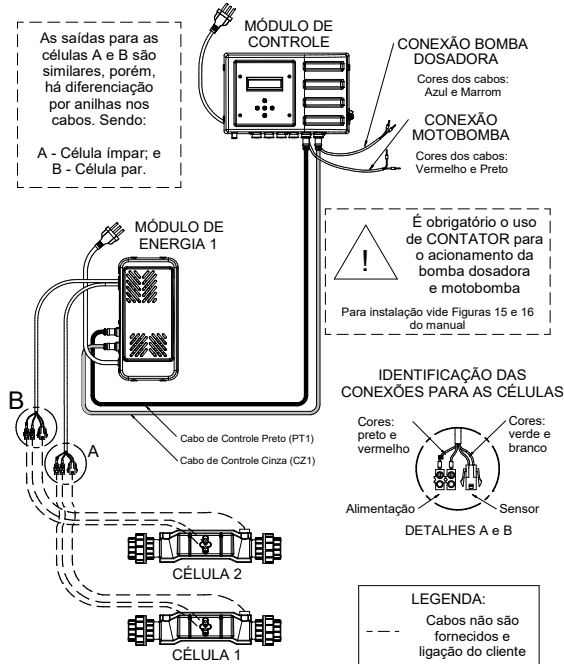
As saídas para as células A e B são similares, porém, há diferenciação por anilhas nos cabos. Sendo:

A - Célula ímpar; e
B - Célula par.

MÓDULO DE CONTROLE

CONEXÃO BOMBA DOSADORA
Cores dos cabos: Azul e Marrom

CONEXÃO MOTOBOMBA
Cores dos cabos: Vermelho e Preto

MÓDULO DE ENERGIA 1

!

É obrigatório o uso de CONTATOR para o acionamento da bomba dosadora e motobomba

Para instalação vide Figuras 15 e 16 do manual

IDENTIFICAÇÃO DAS CONEXÕES PARA AS CÉLULAS

Cores: preto e vermelho

Cores: verde e branco

Alimentação

Sensor

DETALHES A e B

B

A

Cabo de Controle Preto (PT1)

Cabo de Controle Cinza (CZ1)

CÉLULA 2

CÉLULA 1

LEGENDA:
Cabos não são fornecidos e ligação do cliente